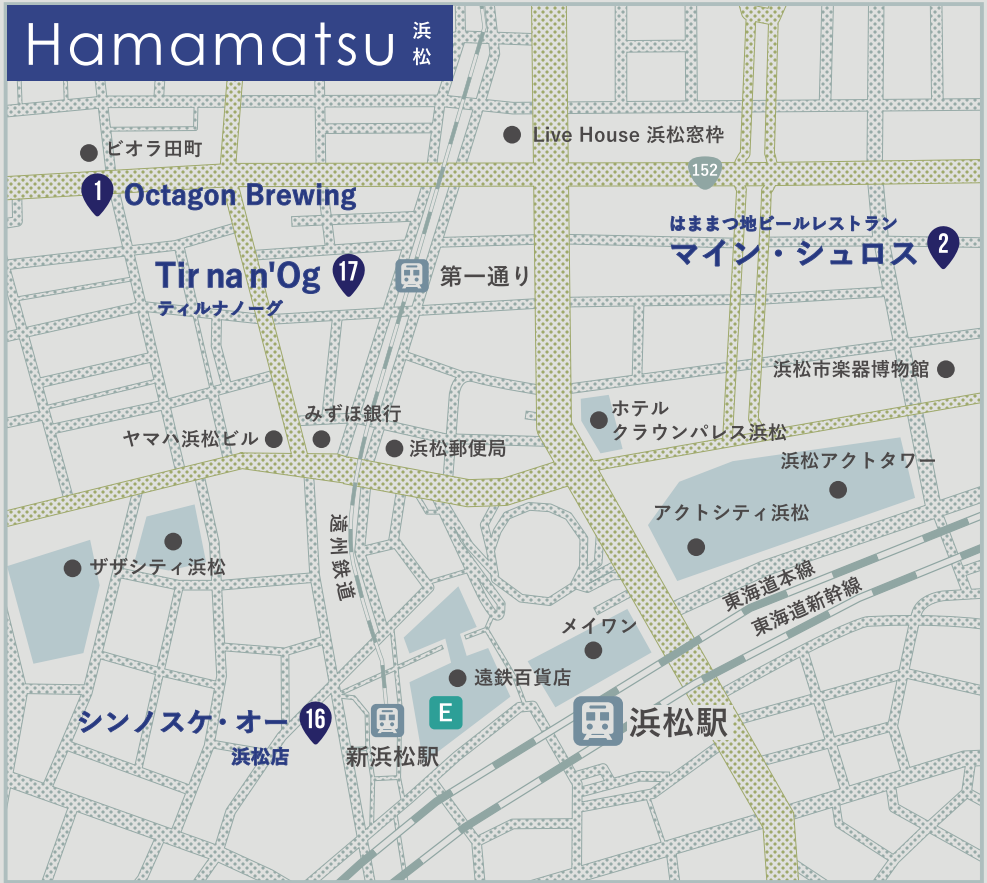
Hamamatsu 浜松

ビオラ田町

Live House 浜松窓枠

152

1 Octagon Brewing

はままつ地ビールレストラン
マイン・シュロス 2

Tir na n'Og 17
ティルナノーグ

第一通り

浜松市楽器博物館

みずほ銀行

ホテル
クラウンパレス浜松

ヤマハ浜松ビル

浜松郵便局

浜松アクトタワー

アクトシティ浜松

遠州鉄道

ザザシティ浜松

東海道本線

東海道新幹線

メイワン

遠鉄百貨店

E

シンノスケ・オー 16
浜松店

新浜松駅

浜松駅